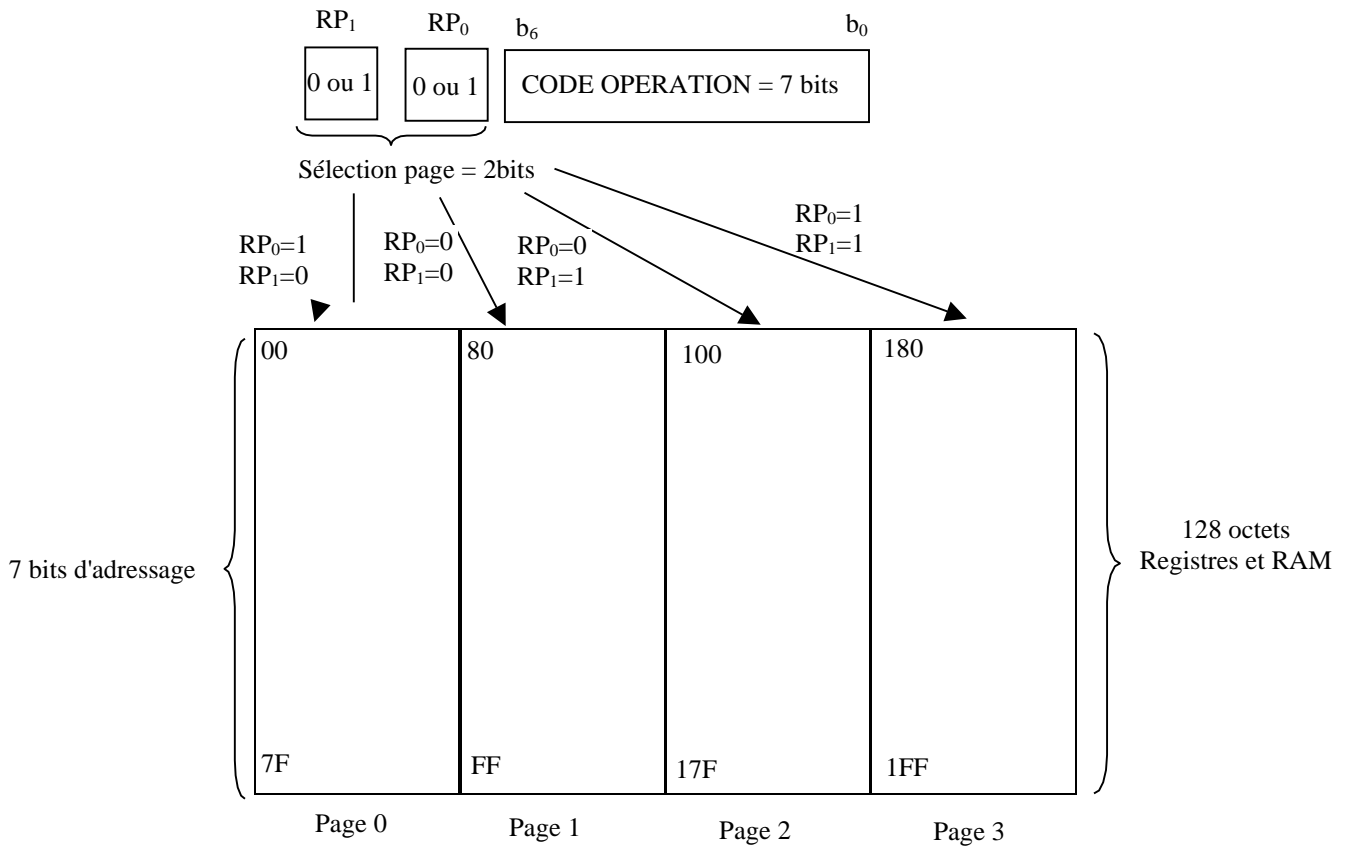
$RP_1$ $RP_0$ $b_6$ $b_0$

0 ou 1 0 ou 1 CODE OPERATION = 7 bits

Sélection page = 2bits

$RP_0$=1
$RP_1$=0

$RP_0$=0
$RP_1$=0

$RP_0$=0
$RP_1$=1

$RP_0$=1
$RP_1$=1

7 bits d'adressage

| 00 | 80 | 100 | 180 |
|---|---|---|---|
| 7F | FF | 17F | 1FF |

128 octets
Registres et RAM

Page 0 Page 1 Page 2 Page 3